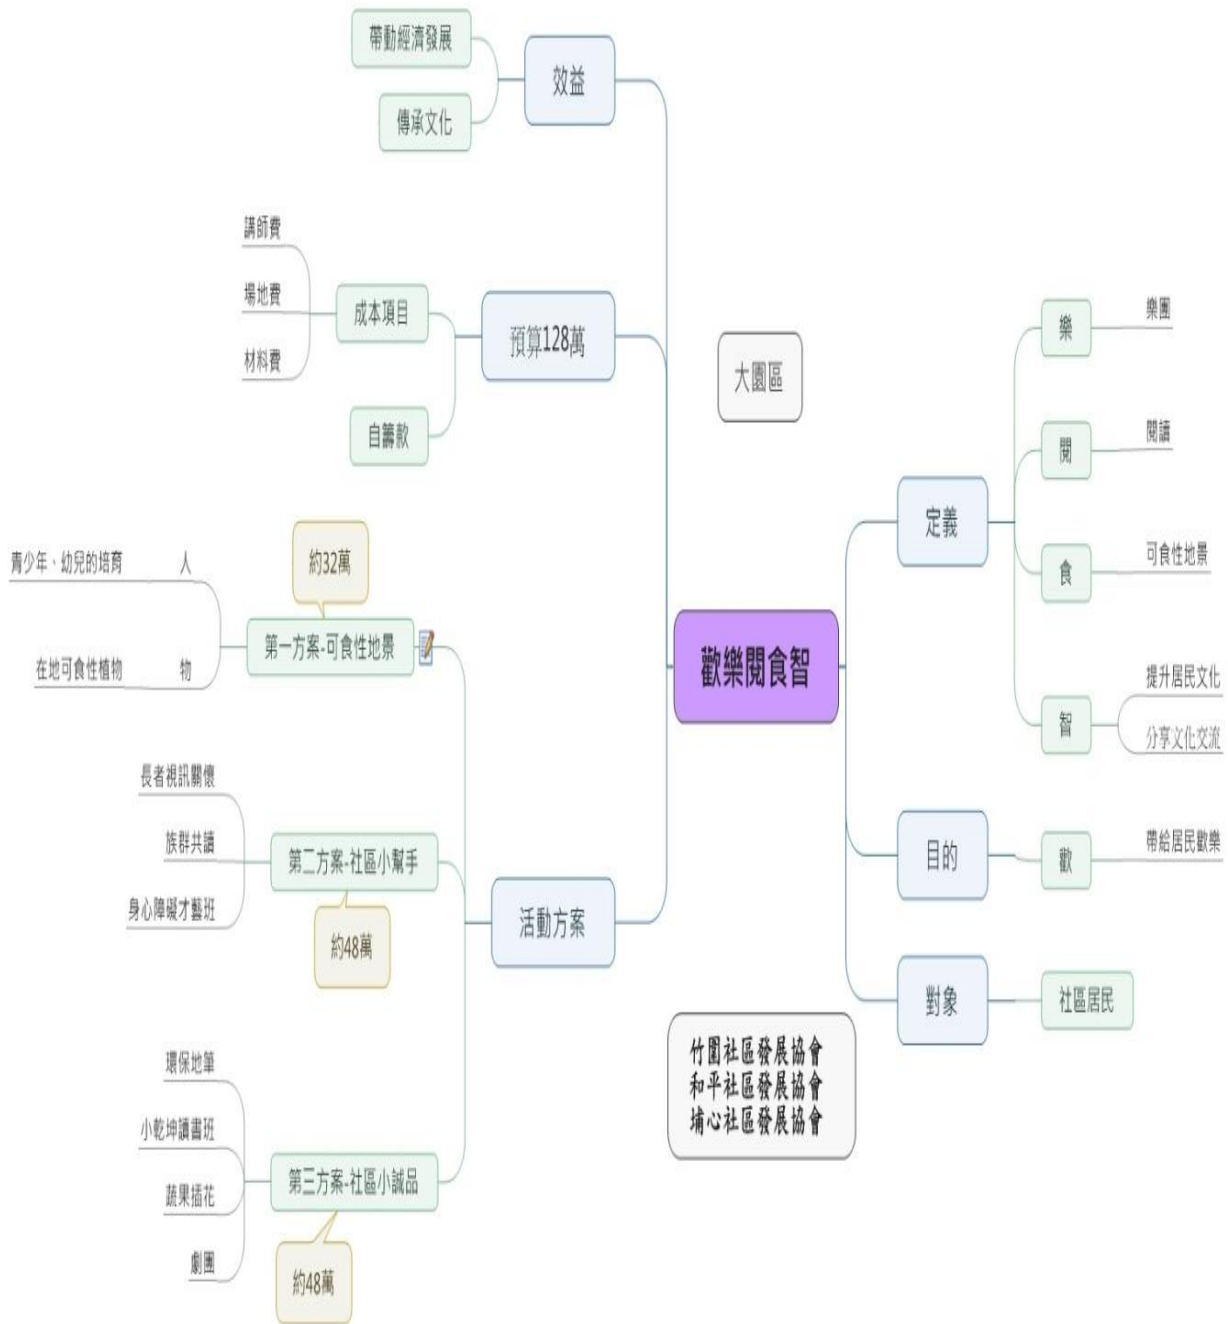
帶動經濟發展

傳承文化

效益

講師費

場地費

材料費

成本項目

自籌款

預算128萬

大園區

約32萬

青少年、幼兒的培育

人

第一方案-可食性地景

在地可食性植物

物

長者視訊關懷

族群共讀

第二方案-社區小幫手

身心障礙才藝班

約48萬

活動方案

環保地筆

小乾坤讀書班

第三方案-社區小誠品

蔬果插花

劇團

約48萬

歡樂閱食智

樂

樂團

閱

閱讀

定義

食

可食性地景

智

提升居民文化

分享文化交流

目的

歡

帶給居民歡樂

對象

社區居民

竹圍社區發展協會
和平社區發展協會
埔心社區發展協會